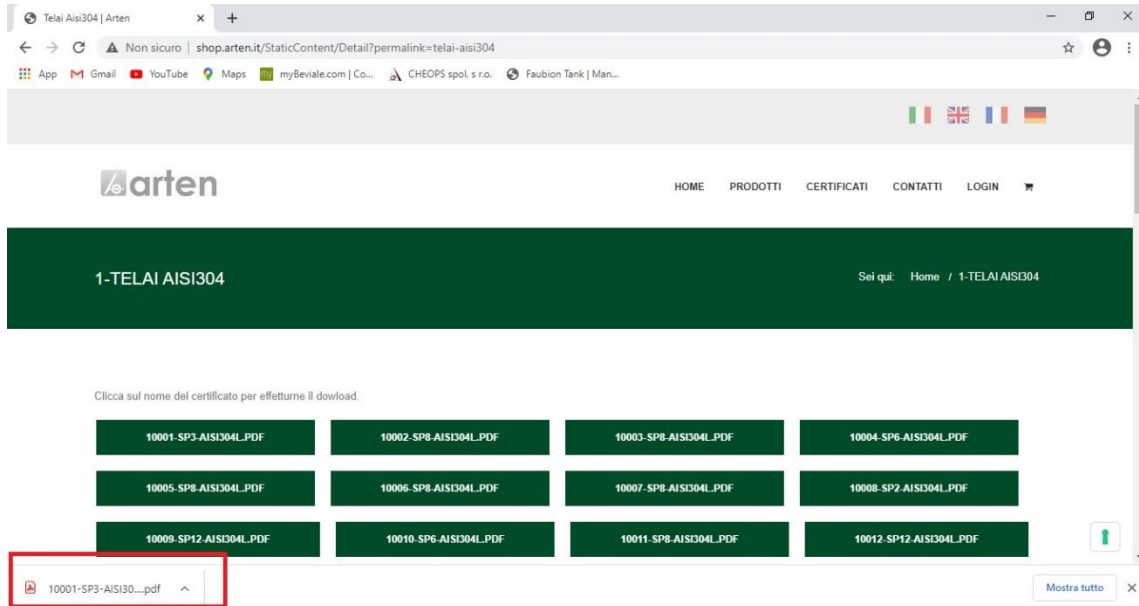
Telai Aisi304 | Arten × +

Non sicuro | shop.arten.it/StaticContent/Detail?permalink=telai-aisi304

App Gmail YouTube Maps myBeviale.com | Co... CHEOPS spol. s r.o. Faubion Tank | Man...

arten

HOME PRODOTTI CERTIFICATI CONTATTI LOGIN

1-TELAI AISI304

Sei qui: Home / 1-TELAI AISI304

Clicca sul nome del certificato per effetturne il dowload.

| | | | |
|---|---|---|---|
| 10001-SP3-AISI304L.PDF | 10002-SP8-AISI304L.PDF | 10003-SP8-AISI304L.PDF | 10004-SP6-AISI304L.PDF |
| 10005-SP8-AISI304L.PDF | 10006-SP8-AISI304L.PDF | 10007-SP8-AISI304L.PDF | 10008-SP2-AISI304L.PDF |
| 10009-SP12-AISI304L.PDF | 10010-SP6-AISI304L.PDF | 10011-SP8-AISI304L.PDF | 10012-SP12-AISI304L.PDF |

10001-SP3-AISI30....pdf

Mostra tutto ×